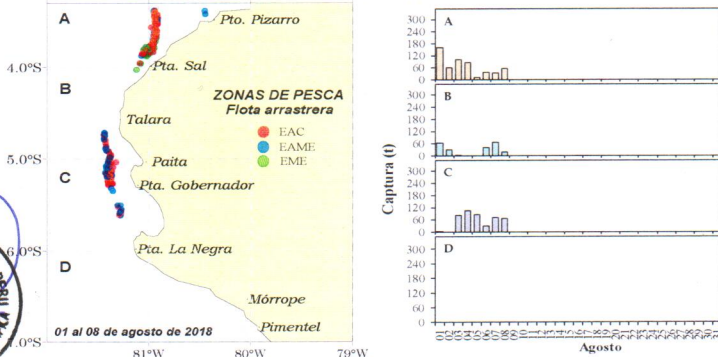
A
Pto. Pizarro
4.0°S
Pta. Sal
B
ZONAS DE PESCA
Flota arrastrera
Talara
EAC
EAME
EME
5.0°S
Paita
C
Pta. Gobernador
6.0°S
Pta. La Negra
D
Mórrope
Pimentel
01 al 08 de agosto de 2018
7.0°S
81°W
80°W
79°W

Captura (t)
A
300
240
180
120
60
0
B
300
240
180
120
60
0
C
300
240
180
120
60
0
D
300
240
180
120
60
0
01
02
03
04
05
06
07
08
09
10
11
12
13
14
15
16
17
18
19
20
21
22
23
24
25
26
27
28
29
30
31
Agosto